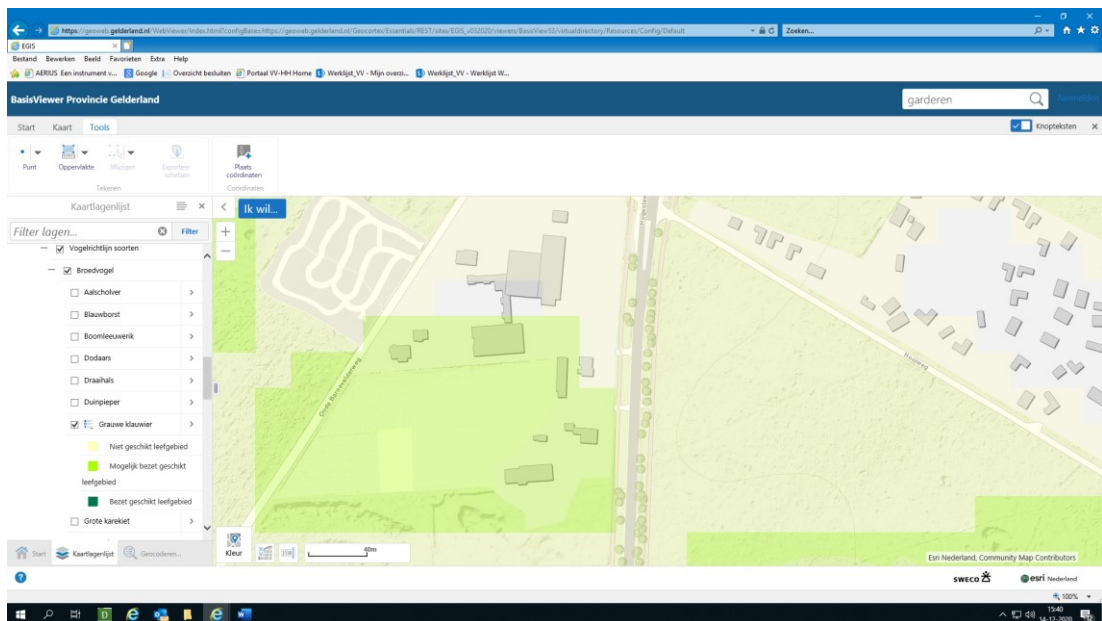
https://geoweb.gelderland.nl/WebViewer/index.html?configBase=https://geoweb.gelderland.nl/Geocortex/Essentials/REST/sites/EGIS_v032020/viewers/BasisView53/virtualdirectory/Resources/Config/Default
Zoeken...
EGIS
Bestand Bewerken Beeld Favorieten Extra Help
AERIUS Een instrument v... Google Overzicht besluiten Portaal VV-HH Home Werklijst_VV - Mijn overzi... Werklijst_VV - Werklijst W...

BasisViewer Provincie Gelderland
garderen
Start Kaart Tools
Knopteksten
Punt Oppervlakte Wijzigen Exporteer schetsen
Tekenen
Plaats coördinaten
Coördinaten

Kaartlagenlijst
Filter lagen...
Filter
Vogelrichtlijn soorten
Broedvogel
Aalscholver
Blauwborst
Boomleeuwerik
Dodaars
Draaihals
Duinpieper
Grauwe klauwier
Niet geschikt leefgebied
Mogelijk bezet geschikt leefgebied
Bezet geschikt leefgebied
Grote karekiet

Ik wil...
Grote Bosweg
Hooiweg
Kleur
40m
Esri Nederland, Community Map Contributors
Start Kaartlagenlijst Geocoderen...
sweco
esri Nederland
100%
15:40
14-12-2020